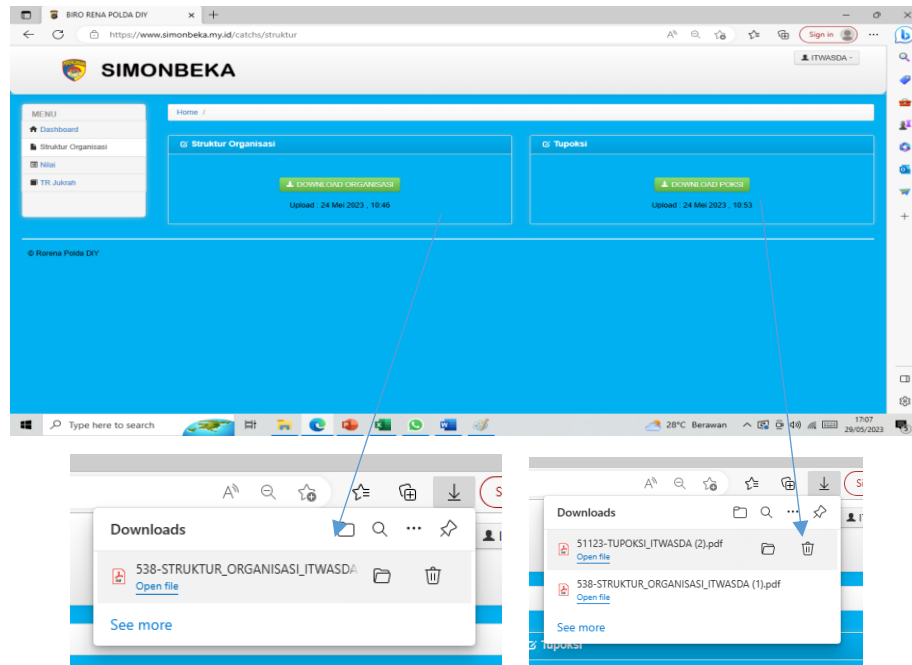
BIRO RENA POLDA DIY ×

https://www.simonbeka.my.id/catchs/struktur

Sign in

SIMONBEKA

ITWASDA -

MENU

Dashboard

Struktur Organisasi

Nilai

TR Jukrah

Home /

Struktur Organisasi

DOWNLOAD ORGANISASI

Upload : 24 Mei 2023 , 10:46

Tupoksi

DOWNLOAD POKSI

Upload : 24 Mei 2023 , 10:53

© Rorena Polda DIY

Type here to search

28°C Berawan

17:07
29/05/2023

Downloads

538-STRUKTUR_ORGANISASI_ITWASDA

Open file

See more

S

Downloads

51123-TUPOKSI_ITWASDA (2).pdf

Open file

538-STRUKTUR_ORGANISASI_ITWASDA (1).pdf

Open file

See more

Tupoksi

S